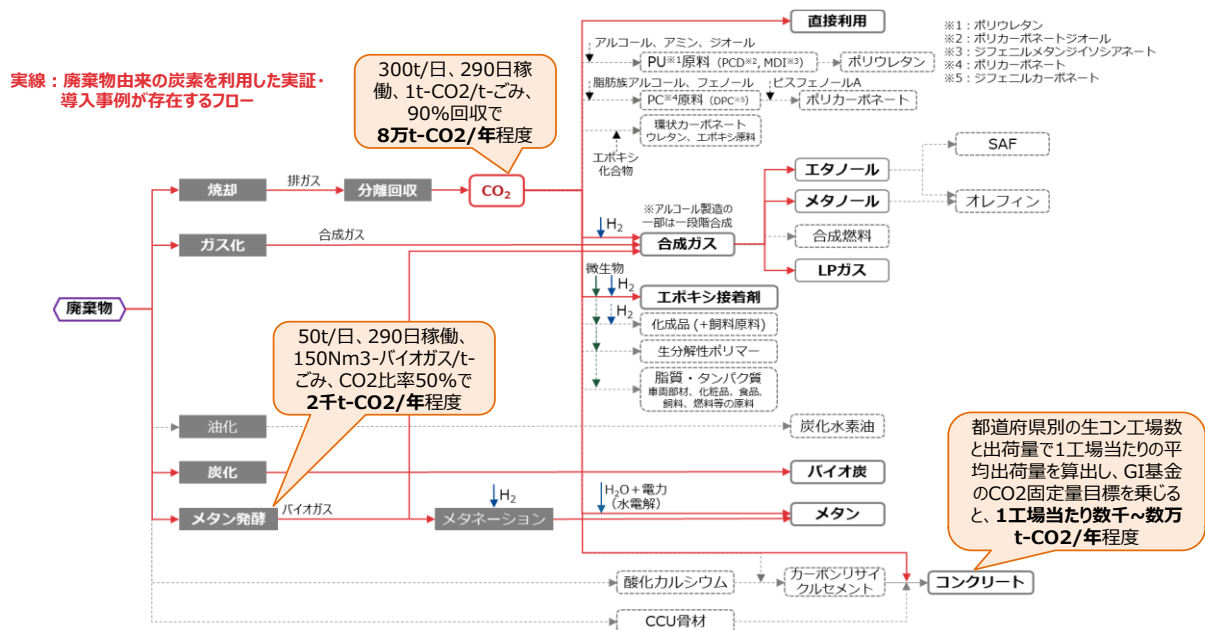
実線：廃棄物由来の炭素を利用した実証・導入事例が存在するフロー

300t/日、290日稼働、1t-CO2/t-ごみ、90%回収で **8万t-CO2/年**程度

※1：ポリウレタン
※2：ポリカーボネートジオール
※3：ジフェニルメタンジイソシアネート
※4：ポリカーボネート
※5：ジフェニルカーボネート

直接利用

アルコール、アミン、ジオール

PU※1原料（PCD※2, MDI※3）

ポリウレタン

脂肪族アルコール、フェノール

ビスフェノールA

PC※4原料（DPC※5）

ポリカーボネート

環状カーボネート ウレタン、エポキシ原料

エポキシ化合物

エタノール

SAF

メタノール

オレフィン

焼却

排ガス

分離回収

$CO_2$

※アルコール製造の一部は一段階合成

$H_2$

合成ガス

合成燃料

ガス化

合成ガス

LPガス

微生物

$H_2$

エポキシ接着剤

廃棄物

$H_2$

化成品（+飼料原料）

50t/日、290日稼働、150Nm3-バイオガス/t-ごみ、CO2比率50%で **2千t-CO2/年**程度

生分解性ポリマー

脂質・タンパク質 車両部材、化粧品、食品、飼料、燃料等の原料

油化

炭化水素油

都道府県別の生コン工場数と出荷量で1工場当たりの平均出荷量を算出し、GI基金のCO2固定量目標を乗じると、**1工場当たり数千～数万t-CO2/年**程度

炭化

バイオ炭

$H_2$

$H_2O$＋電力（水電解）

メタン発酵

バイオガス

メタネーション

メタン

酸化カルシウム

カーボンリサイクルセメント

コンクリート

CCU骨材